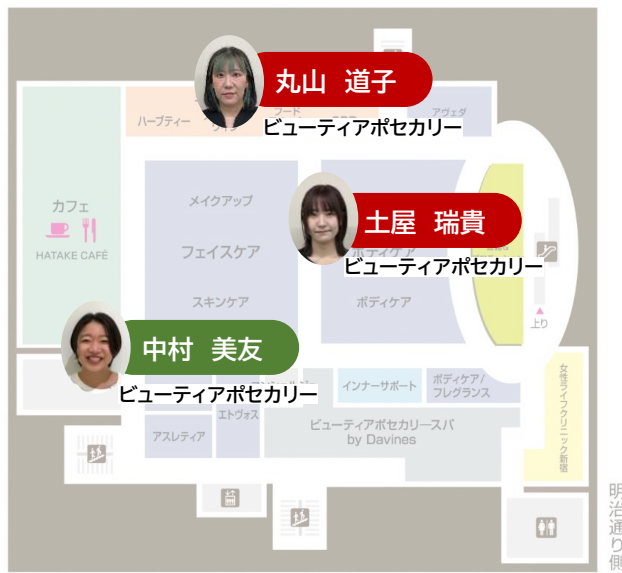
丸山　道子
ビューティアポセカリー

ハーブティー
フード
アヴェダ

カフェ
HATAKE CAFÉ

メイクアップ
フェイスケア
スキンケア

土屋　瑞貴
ビューティアポセカリー

ボディケア

上り

中村　美友
ビューティアポセカリー

インナーサポート
ボディケア/フレグランス
エトヴォス
アスレティア
ビューティアポセカリースパ by Davines

女性ライフクリニック新宿

明治通り側